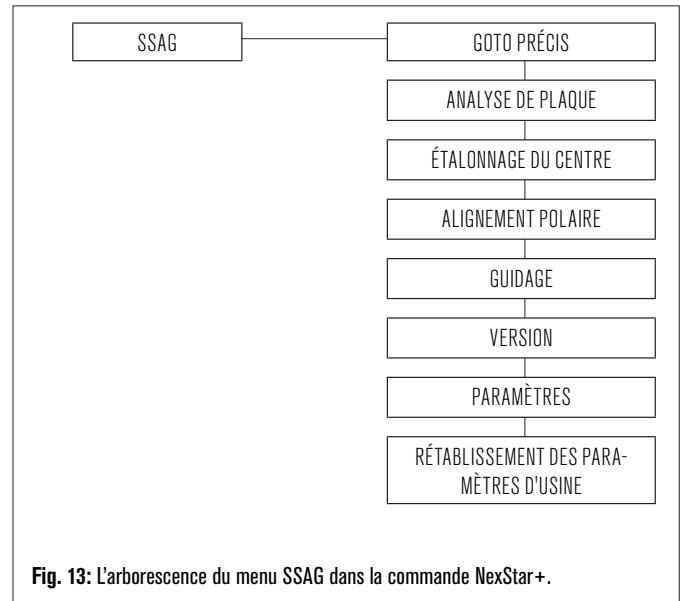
SSAG

GOTO PRÉCIS

ANALYSE DE PLAQUE

ÉTALONNAGE DU CENTRE

ALIGNEMENT POLAIRE

GUIDAGE

VERSION

PARAMÈTRES

RÉTABLISSEMENT DES PARAMÈTRES D'USINE

**Fig. 13:** L'arborescence du menu SSAG dans la commande NexStar+.